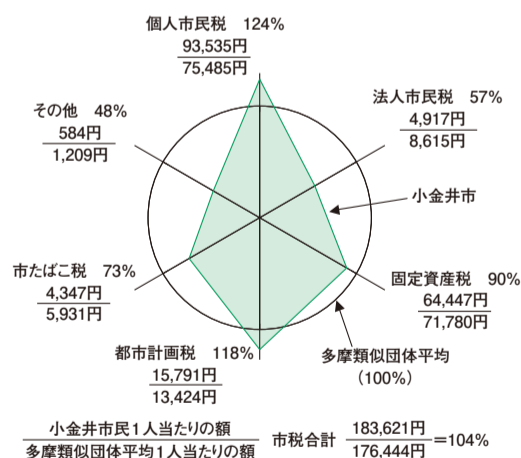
個人市民税　124%
93,535円
75,485円

法人市民税　57%
4,917円
8,615円

その他　48%
584円
1,209円

小金井市

市たばこ税　73%
4,347円
5,931円

固定資産税　90%
64,447円
71,780円

都市計画税　118%
15,791円
13,424円

多摩類似団体平均
（100%）

$\frac{\text{小金井市民1人当たりの額}}{\text{多摩類似団体平均1人当たりの額}}$　市税合計　$\frac{183,621円}{176,444円}$＝104%